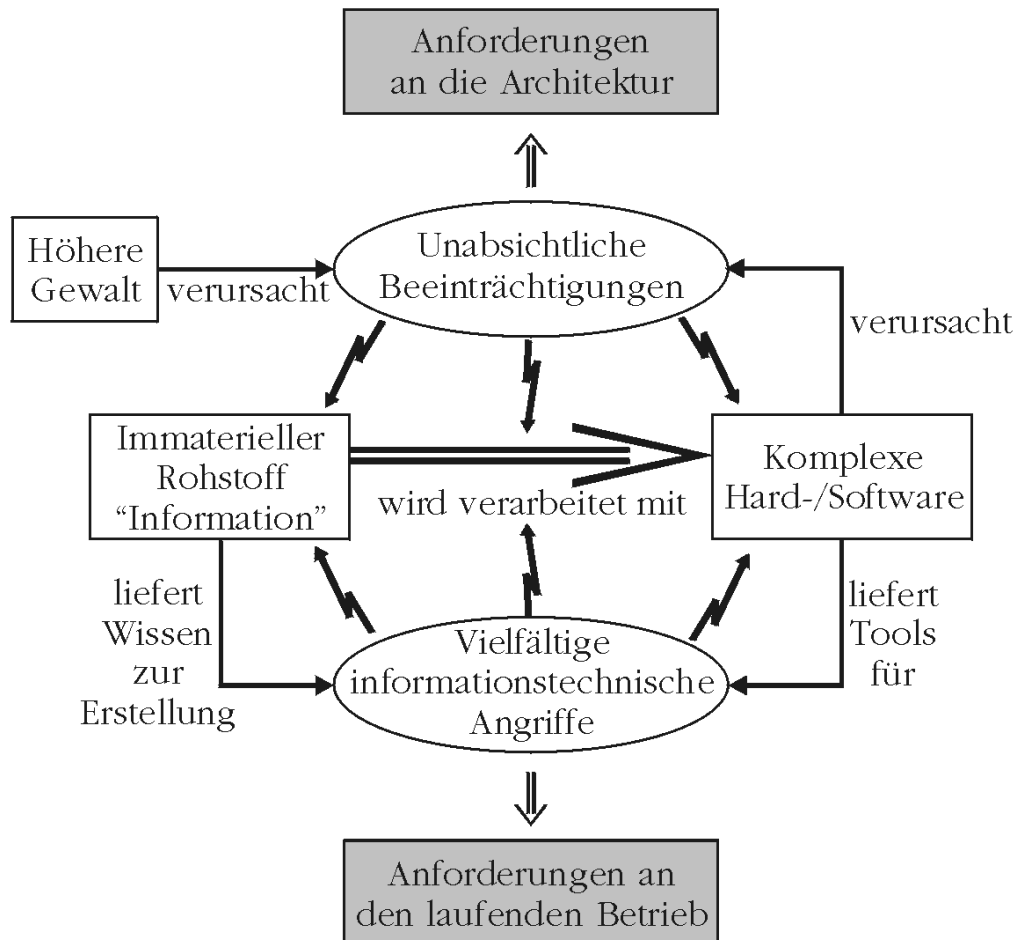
Anforderungen an die Architektur

Höhere Gewalt

verursacht

Unabsichtliche Beeinträchtigungen

verursacht

Immaterieller Rohstoff “Information”

wird verarbeitet mit

Komplexe Hard-/Software

liefert Wissen zur Erstellung

Vielfältige informationstechnische Angriffe

liefert Tools für

Anforderungen an den laufenden Betrieb